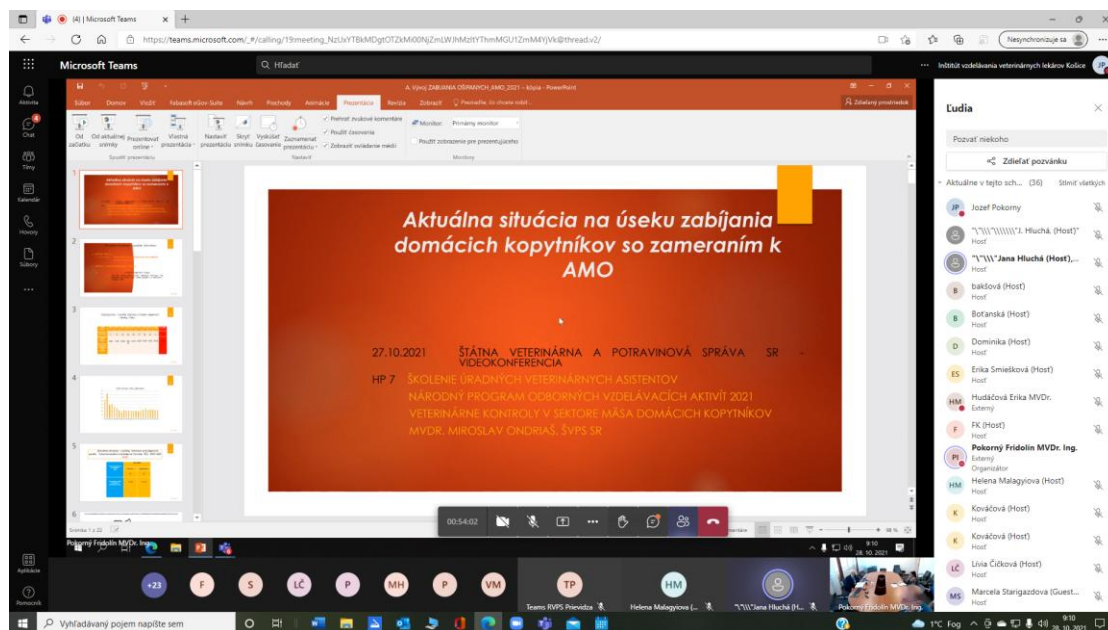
(4) | Microsoft Teams

https://teams.microsoft.com/_#/calling/19:meeting_NzUxYTBkMDgtOTZkMi00NjZmLWJhMzItYThmMGU1ZmM4YjVk@thread.v2/

Nesynchronizuje sa

Microsoft Teams

Hľadať

Inštitút vzdelávania veterinárnych lekárov Košice

Aktivita

Chat

Tímy

Kalendár

Hovory

Súbory

Aplikácie

Pomocník

A. Vývoj ZABIJANIA OŠPANÝCH_AMO_2021 - kópia - PowerPoint

Zdieľaný prostriedok

Súbor Domov Vložiť Nabaliť eSúv Suite Návrh Prechody Animácie Prezentácia Revízia Zobraziť Povedzte, čo chcete urobiť

Od začiatku Od aktuálnej snímky Prezentovať online Vlastná prezentácia Nastaviť prezentáciu Skryť snímku Vyskúšať časovanie Zaznamenať prezentáciu

Prehrať zvukové komentáre Použiť časovania Zobraziť ovládanie médií

Monitor: Primárny monitor

Použiť zobrazenie pre prezentujúceho

Spustiť prezentáciu Nastaviť Monitory

Aktuálna situácia na úseku zabíjania domácich kopytníkov so zameraním k AMO

27.10.2021 ŠTÁTNA VETERINÁRNA A POTRAVINOVÁ SPRÁVA SR - VIDEOKONFERENCIA

HP 7 ŠKOLENIE ÚRADNÝCH VETERINÁRNYCH ASISTENTOV
NÁRODNÝ PROGRAM ODBORNÝCH VZDELÁVACÍCH AKTIVÍT 2021
VETERINÁRNE KONTROLY V SEKTORE MÄSA DOMÁCICH KOPYTNÍKOV
MVDR. MIROSLAV ONDRIAŠ, ŠVPS SR

Snímka 1 z 22

00:54:02

Pokorný Fridolín MVDr. Ing.

Ľudia

Pozvať niekoho

Zdieľať pozvánku

Aktuálne v tejto sch... (36) Stlmiť všetkých

Jozef Pokorny

"\"\\\"\\\\\\\"J. Hluchá, (Host)" Host

"\"\\\"Jana Hluchá (Host),... Host

bakšová (Host) Host

Boťanská (Host) Host

Dominika (Host) Host

Erika Smiešková (Host) Host

Hudáčová Erika MVDr. Externý

FK (Host) Host

Pokorný Fridolín MVDr. Ing. Externý Organizátor

Helena Malagyiova (Host) Host

Kováčová (Host) Host

Kováčová (Host) Host

Lívia Čičková (Host) Host

Marcela Starigazdova (Guest... Host

+23 F S LČ P MH P VM TP HM

Teams RVPS Prievidza

Helena Malagyiova (...

"\"\\\"Jana Hluchá (H...

Pokorný Fridolín MVDr. Ing.

Vyhľadávaný pojem napíšte sem

1°C Fog

9:10 28. 10. 2021